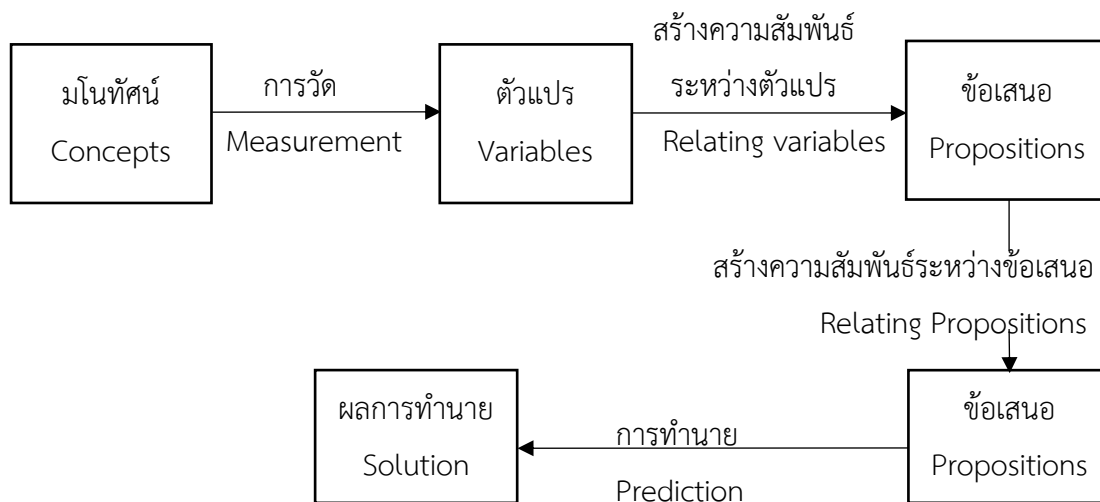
มโนทัศน์
Concepts

การวัด
Measurement

ตัวแปร
Variables

สร้างความสัมพันธ์
ระหว่างตัวแปร
Relating variables

ข้อเสนอ
Propositions

สร้างความสัมพันธ์ระหว่างข้อเสนอ
Relating Propositions

ข้อเสนอ
Propositions

การทำนาย
Prediction

ผลการทำนาย
Solution